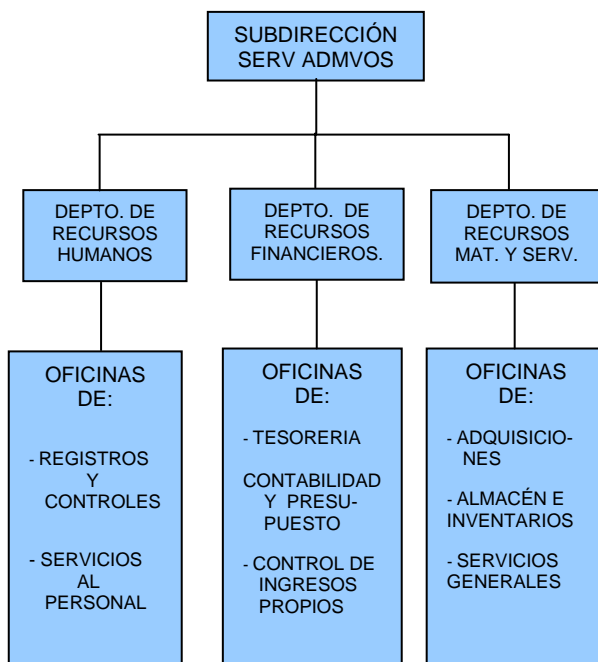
SUBDIRECCIÓN SERV ADMVOS

DEPTO. DE RECURSOS HUMANOS

DEPTO. DE RECURSOS FINANCIEROS.

DEPTO. DE RECURSOS MAT. Y SERV.

OFICINAS DE:

- REGISTROS Y CONTROLES

- SERVICIOS AL PERSONAL

OFICINAS DE:

- TESORERIA

CONTABILIDAD Y PRESUPUESTO

- CONTROL DE INGRESOS PROPIOS

OFICINAS DE:

- ADQUISICIONES

- ALMACÉN E INVENTARIOS

- SERVICIOS GENERALES